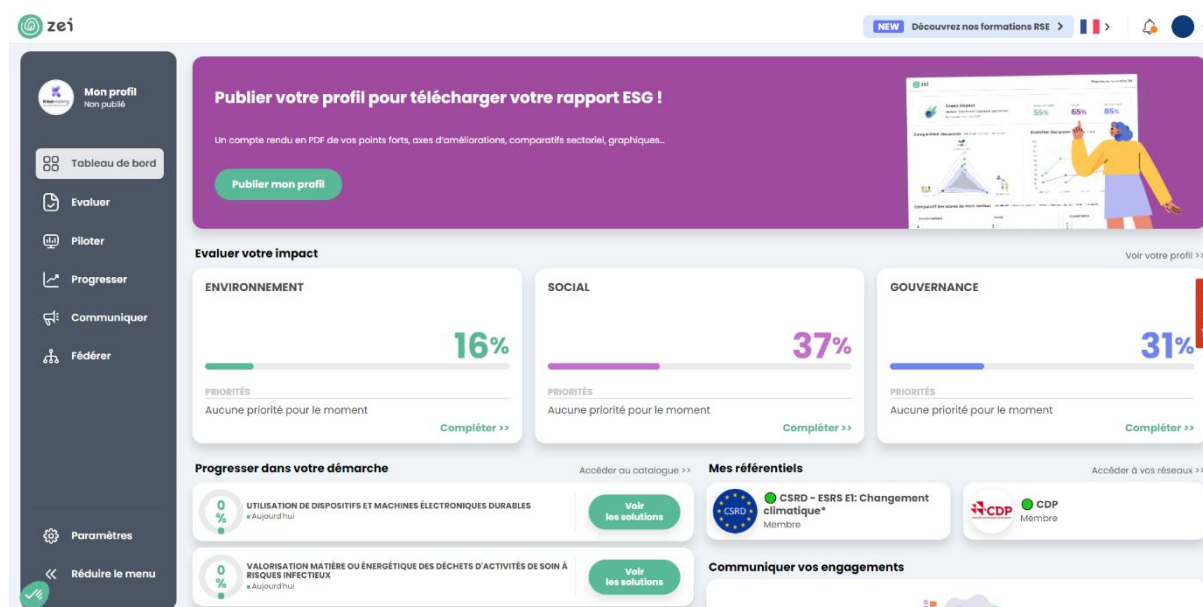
zei

NEW Découvrez nos formations RSE >

Mon profil
Non publié

Tableau de bord
Evaluer
Piloter
Progresser
Communiquer
Fédérer

Paramètres
Réduire le menu

Publier votre profil pour télécharger votre rapport ESG !

Un compte rendu en PDF de vos points forts, axes d'améliorations, comparatifs sectoriel, graphiques...

Publier mon profil

zei
Green Impact
55%
65%
85%

Evaluer votre impact
Voir votre profil >>

ENVIRONNEMENT
16%
PRIORITÉS
Aucune priorité pour le moment
Compléter >>

SOCIAL
37%
PRIORITÉS
Aucune priorité pour le moment
Compléter >>

GOUVERNANCE
31%
PRIORITÉS
Aucune priorité pour le moment
Compléter >>

Progresser dans votre démarche
Accéder au catalogue >>

0 %
UTILISATION DE DISPOSITIFS ET MACHINES ÉLECTRONIQUES DURABLES
Aujourd'hui
Voir les solutions

0 %
VALORISATION MATIÈRE OU ÉNERGÉTIQUE DES DÉCHETS D'ACTIVITÉS DE SOIN À RISQUES INFECTIEUX
Aujourd'hui
Voir les solutions

Mes référentiels
Accéder à vos réseaux >>

CSRD
CSRD - ESRS E1: Changement climatique*
Membre

CDP
CDP
Membre

Communiquer vos engagements